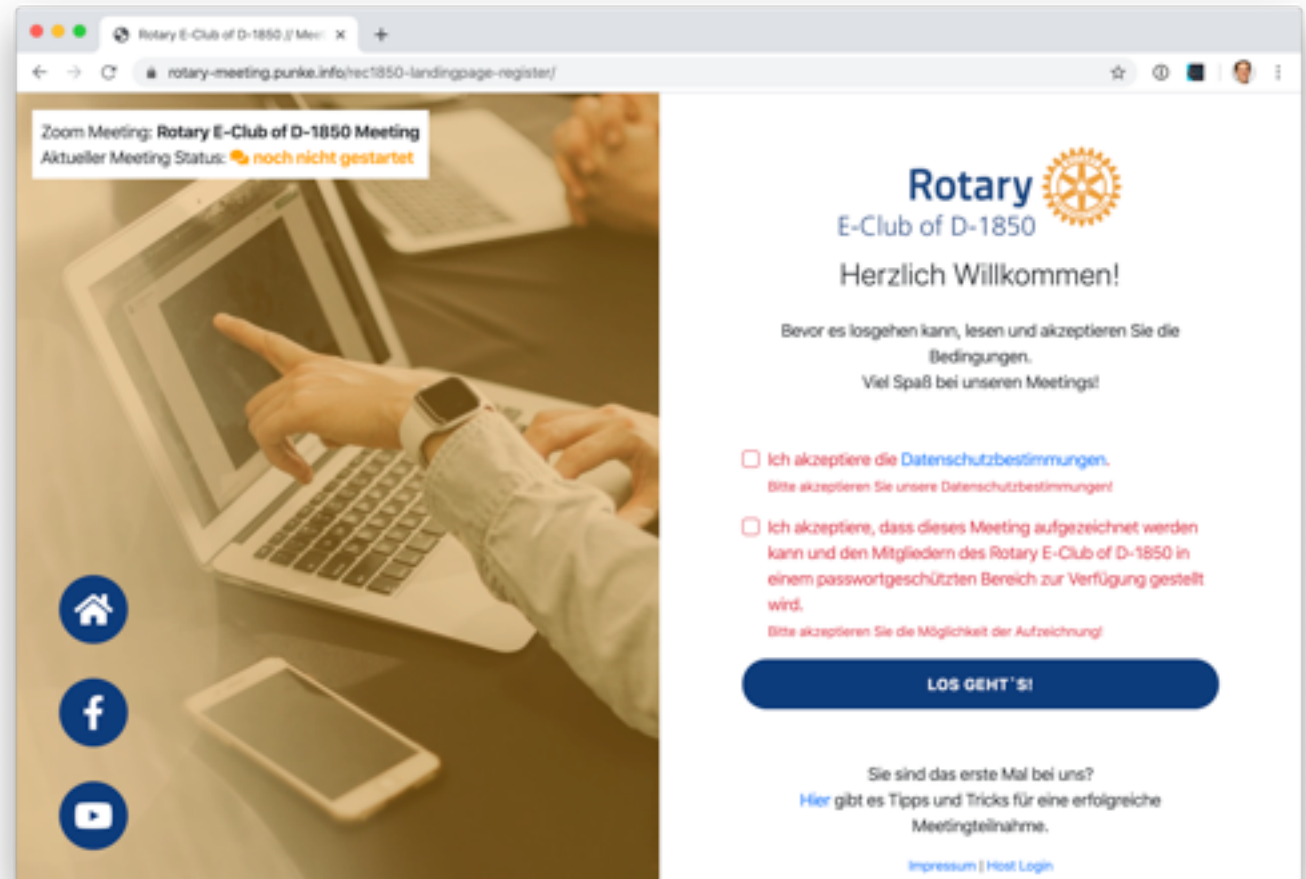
Rotary E-Club of D-1850 // Mee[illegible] ×
+
rotary-meeting.punke.info/rec1850-landingpage-register/

Zoom Meeting: Rotary E-Club of D-1850 Meeting
Aktueller Meeting Status: noch nicht gestartet

Rotary
E-Club of D-1850

Herzlich Willkommen!

Bevor es losgehen kann, lesen und akzeptieren Sie die Bedingungen.
Viel Spaß bei unseren Meetings!

Ich akzeptiere die Datenschutzbestimmungen.
Bitte akzeptieren Sie unsere Datenschutzbestimmungen!

Ich akzeptiere, dass dieses Meeting aufgezeichnet werden kann und den Mitgliedern des Rotary E-Club of D-1850 in einem passwortgeschützten Bereich zur Verfügung gestellt wird.
Bitte akzeptieren Sie die Möglichkeit der Aufzeichnung!

LOS GEHT´S!

Sie sind das erste Mal bei uns?
Hier gibt es Tipps und Tricks für eine erfolgreiche Meetingteilnahme.

Impressum | Host Login